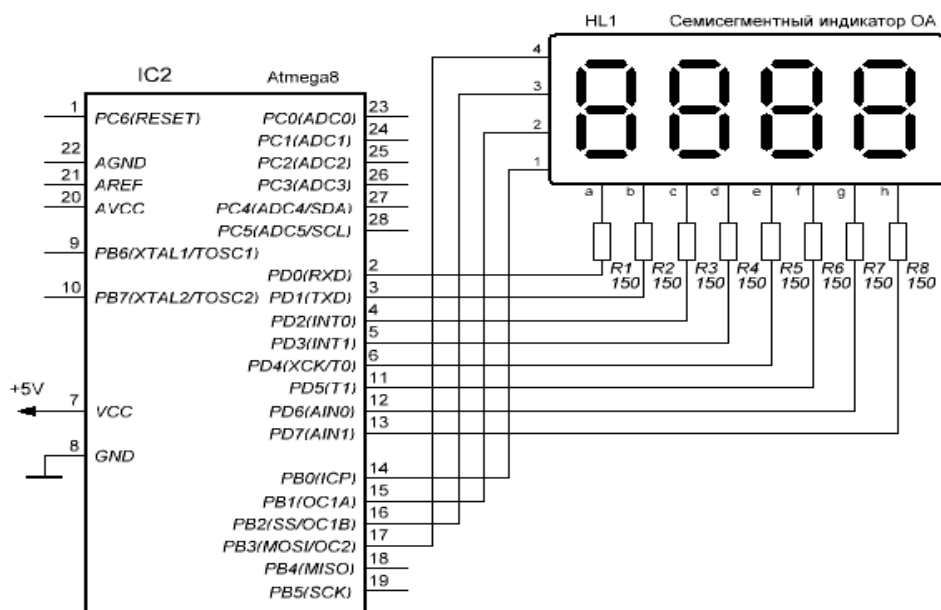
HL1 Семисегментный индикатор ОА

IC2 Atmega8

1 PC6(RESET)
22 AGND
21 AREF
20 AVCC
9 PB6(XTAL1/TOSC1)
10 PB7(XTAL2/TOSC2)
+5V 7 VCC
8 GND

PC0(ADC0) 23
PC1(ADC1) 24
PC2(ADC2) 25
PC3(ADC3) 26
PC4(ADC4/SDA) 27
PC5(ADC5/SCL) 28
PD0(RXD) 2
PD1(TXD) 3
PD2(INT0) 4
PD3(INT1) 5
PD4(XCK/T0) 6
PD5(T1) 11
PD6(AIN0) 12
PD7(AIN1) 13
PB0(ICP) 14
PB1(OC1A) 15
PB2(SS/OC1B) 16
PB3(MOSI/OC2) 17
PB4(MISO) 18
PB5(SCK) 19

4 3 2 1

a b c d e f g h

R1 150 R2 150 R3 150 R4 150 R5 150 R6 150 R7 150 R8 150